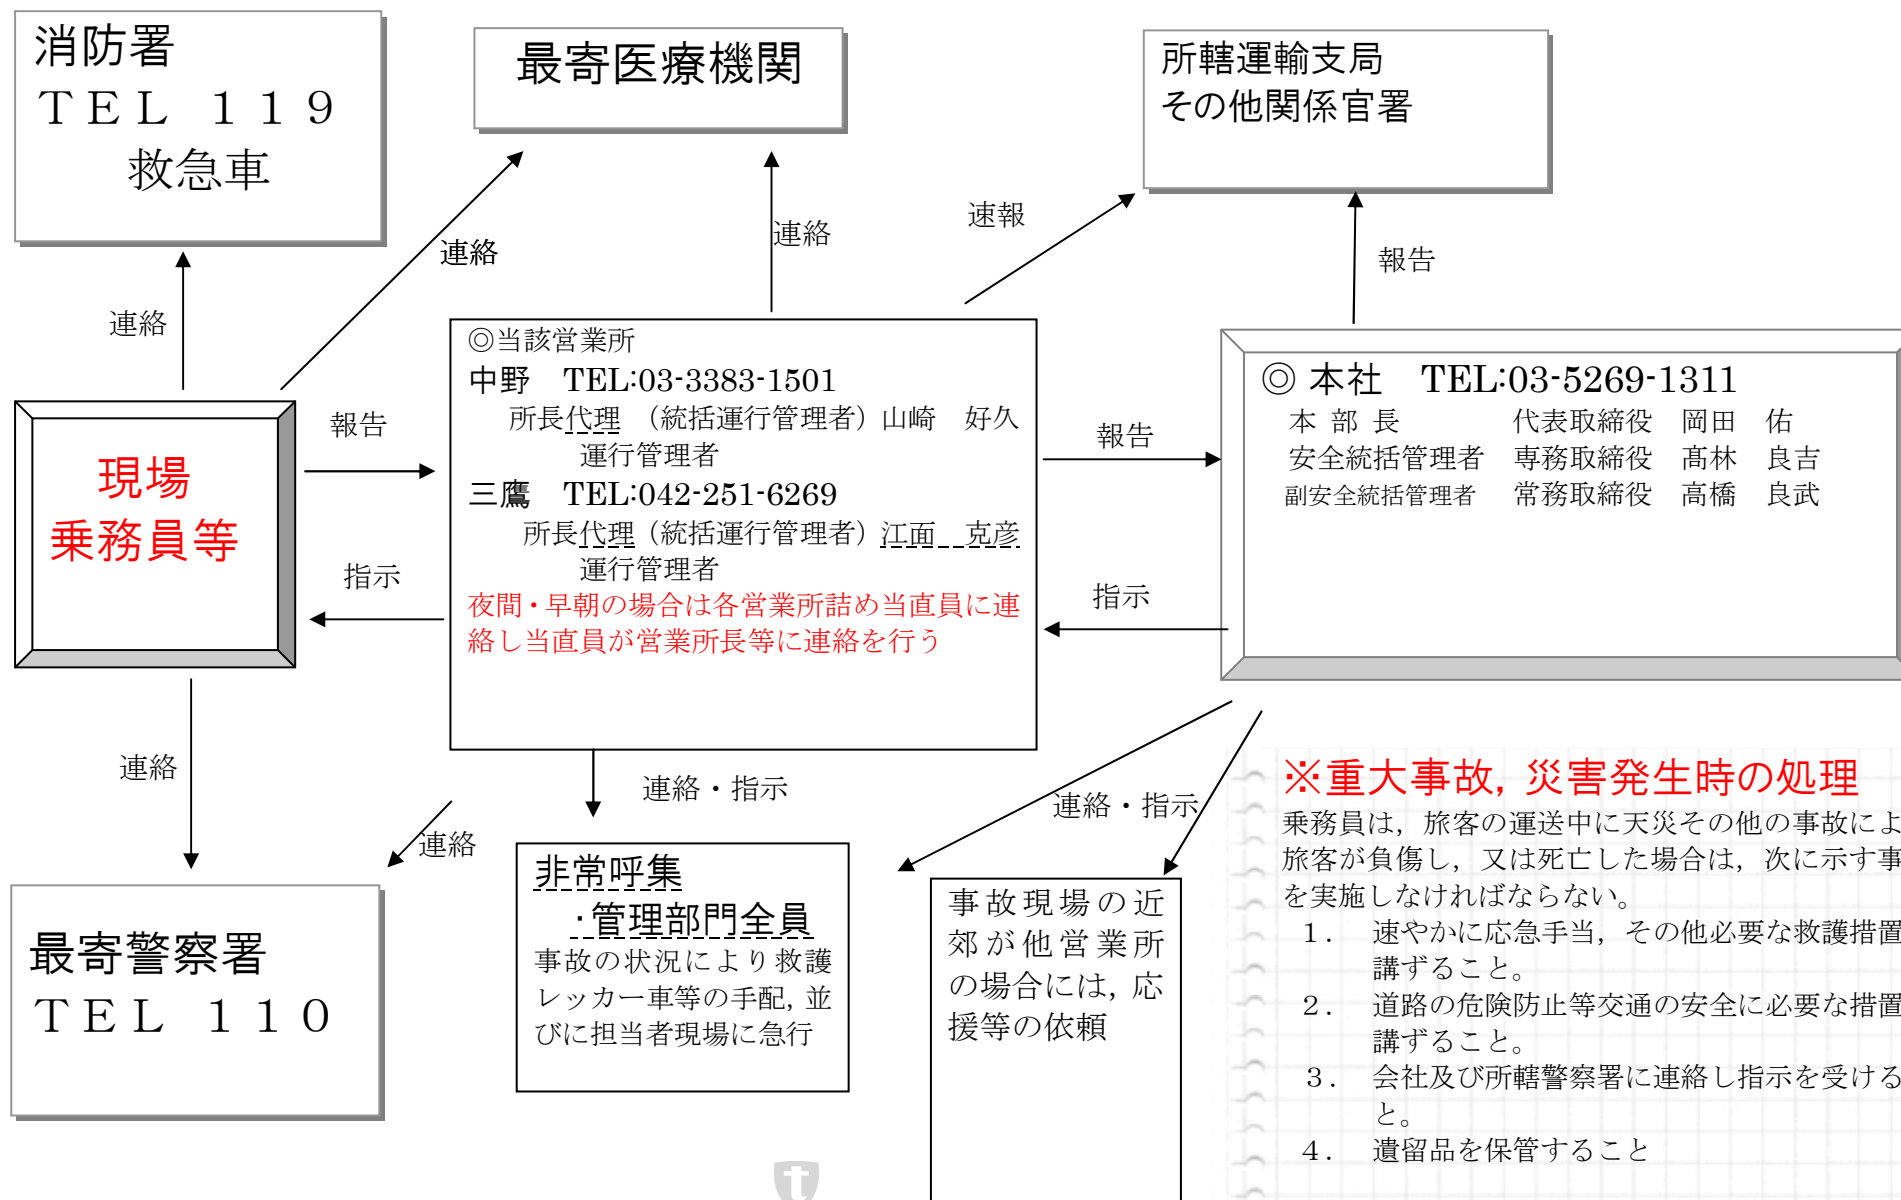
消防署
TEL 119
救急車

最寄医療機関

所轄運輸支局
その他関係官署

連絡

連絡

速報

報告

連絡

◎当該営業所
中野　TEL:03-3383-1501
所長代理（統括運行管理者）山崎　好久
運行管理者
三鷹　TEL:042-251-6269
所長代理（統括運行管理者）江面　克彦
運行管理者
夜間・早朝の場合は各営業所詰め当直員に連絡し当直員が営業所長等に連絡を行う

現場
乗務員等

報告

指示

報告

指示

◎ 本社　TEL:03-5269-1311
本 部 長　代表取締役　岡田　佑
安全統括管理者　専務取締役　髙林　良吉
副安全統括管理者　常務取締役　高橋　良武

連絡

連絡・指示

連絡

連絡・指示

最寄警察署
TEL 110

非常呼集
・管理部門全員
事故の状況により救護レッカー車等の手配，並びに担当者現場に急行

事故現場の近郊が他営業所の場合には，応援等の依頼

※重大事故，災害発生時の処理
乗務員は，旅客の運送中に天災その他の事故によ
旅客が負傷し，又は死亡した場合は，次に示す事
を実施しなければならない。
1．速やかに応急手当，その他必要な救護措置
講ずること。
2．道路の危険防止等交通の安全に必要な措置
講ずること。
3．会社及び所轄警察署に連絡し指示を受ける
と。
4．遺留品を保管すること